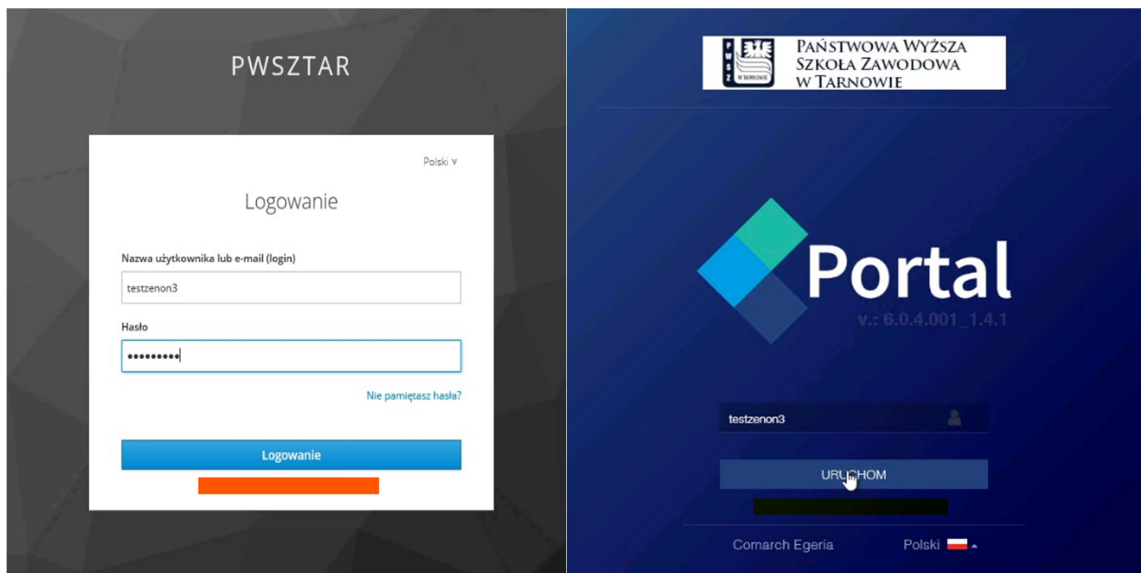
PWSZTAR

Polski ∨

Logowanie

Nazwa użytkownika lub e-mail (login)

testzenon3

Hasło

•••••••••

Nie pamiętasz hasła?

Logowanie

PWSZ W TARNOWIE

PAŃSTWOWA WYŻSZA SZKOŁA ZAWODOWA W TARNOWIE

Portal

v.: 6.0.4.001_1.4.1

testzenon3

URUCHOM

Comarch Egeria

Polski